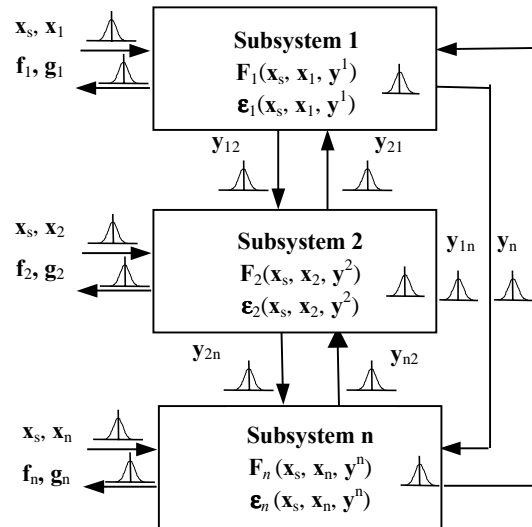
$\mathbf{x}_s$, $\mathbf{x}_1$

$\mathbf{f}_1$, $\mathbf{g}_1$

**Subsystem 1**

$\mathbf{F}_1(\mathbf{x}_s, \mathbf{x}_1, \mathbf{y}^1)$

$\boldsymbol{\varepsilon}_1(\mathbf{x}_s, \mathbf{x}_1, \mathbf{y}^1)$

$\mathbf{y}_{12}$

$\mathbf{y}_{21}$

$\mathbf{x}_s$, $\mathbf{x}_2$

$\mathbf{f}_2$, $\mathbf{g}_2$

**Subsystem 2**

$\mathbf{F}_2(\mathbf{x}_s, \mathbf{x}_2, \mathbf{y}^2)$

$\boldsymbol{\varepsilon}_2(\mathbf{x}_s, \mathbf{x}_2, \mathbf{y}^2)$

$\mathbf{y}_{1n}$

$\mathbf{y}_n$

$\mathbf{y}_{2n}$

$\mathbf{y}_{n2}$

$\mathbf{x}_s$, $\mathbf{x}_n$

$\mathbf{f}_n$, $\mathbf{g}_n$

**Subsystem n**

$\mathbf{F}_n(\mathbf{x}_s, \mathbf{x}_n, \mathbf{y}^n)$

$\boldsymbol{\varepsilon}_n(\mathbf{x}_s, \mathbf{x}_n, \mathbf{y}^n)$